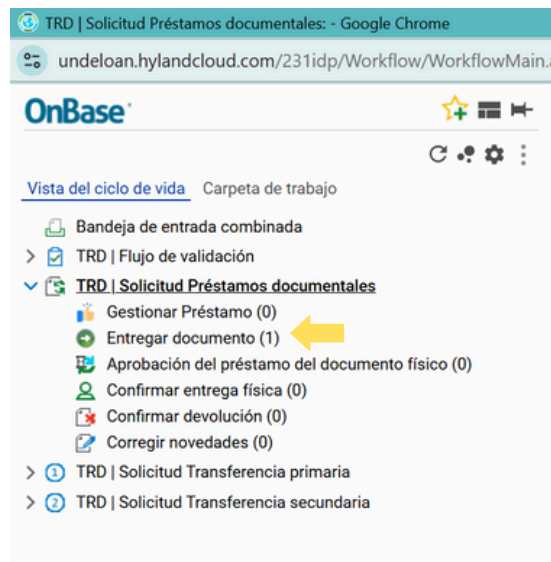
TRD | Solicitud Préstamos documentales: - Google Chrome

undeloan.hylandcloud.com/231idp/Workflow/WorkflowMain.a

OnBase

Vista del ciclo de vida
Carpeta de trabajo

Bandeja de entrada combinada
TRD | Flujo de validación
TRD | Solicitud Préstamos documentales
Gestionar Préstamo (0)
Entregar documento (1)
Aprobación del préstamo del documento físico (0)
Confirmar entrega física (0)
Confirmar devolución (0)
Corregir novedades (0)
1 TRD | Solicitud Transferencia primaria
2 TRD | Solicitud Transferencia secundaria